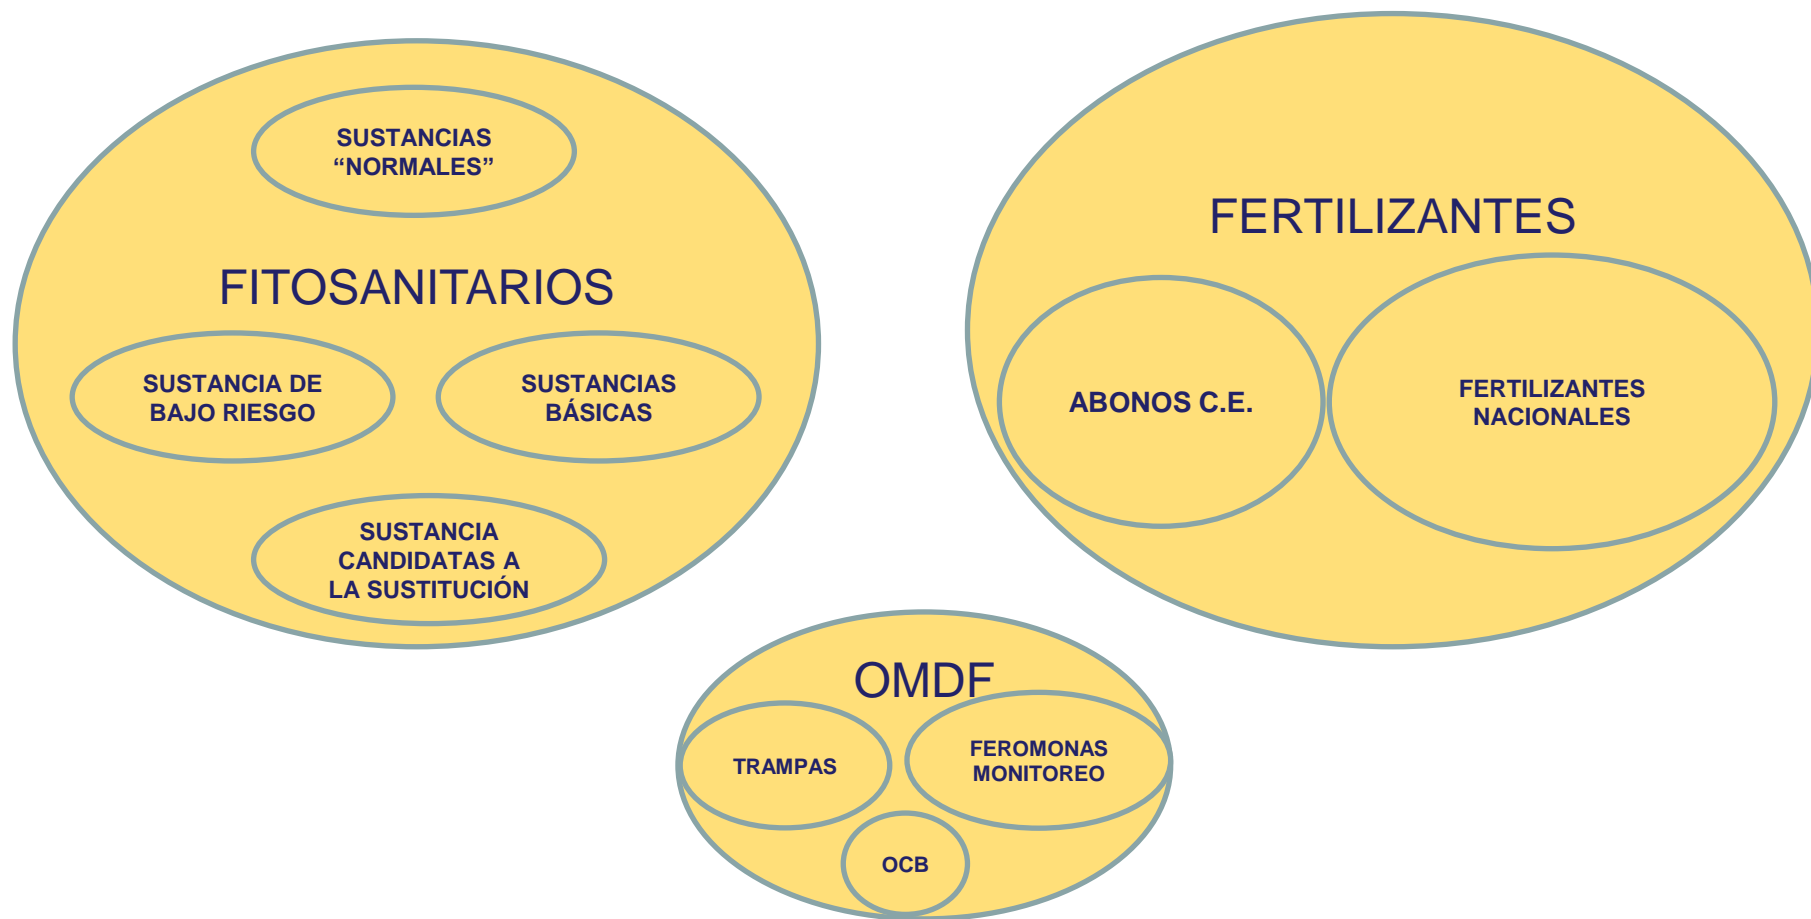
SUSTANCIAS “NORMALES”

FITOSANITARIOS

SUSTANCIA DE BAJO RIESGO

SUSTANCIAS BÁSICAS

SUSTANCIA CANDIDATAS A LA SUSTITUCIÓN

FERTILIZANTES

ABONOS C.E.

FERTILIZANTES NACIONALES

OMDF

TRAMPAS

FEROMONAS MONITOREO

OCB